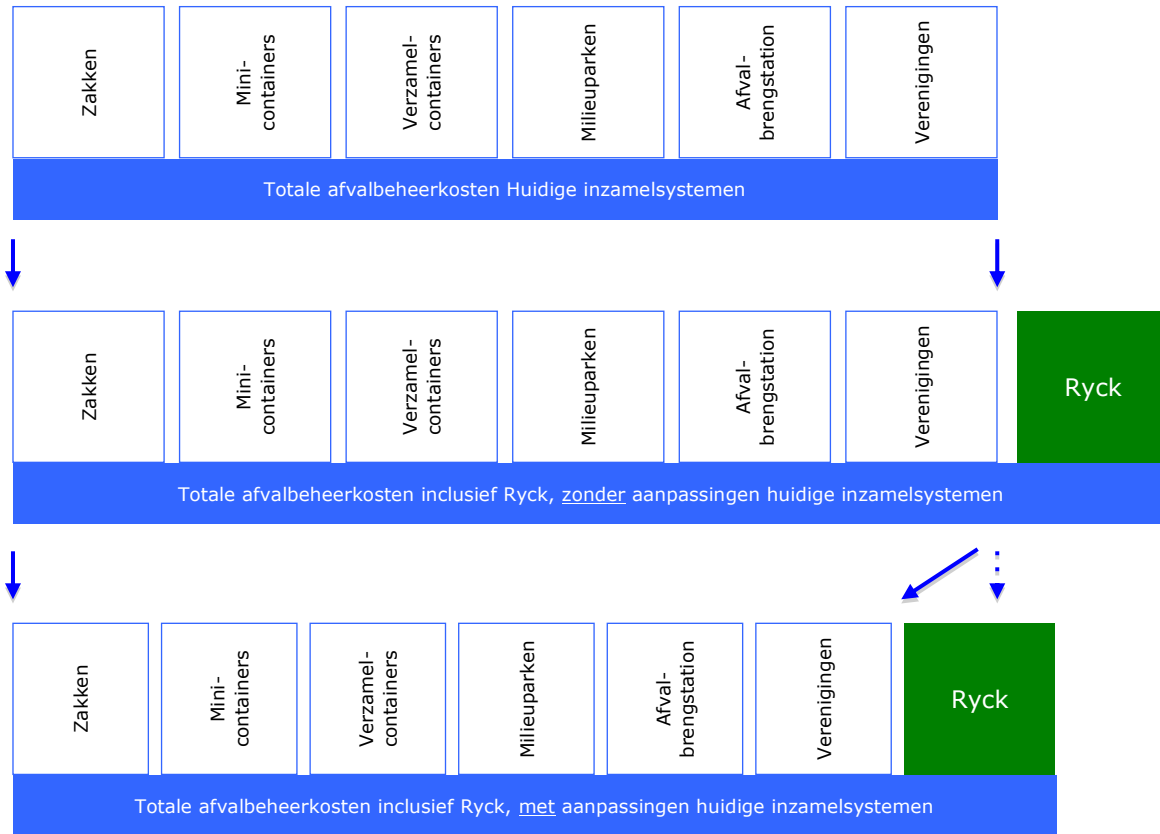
Zakken

Mini-containers

Verzamel-containers

Milieuparken

Afval-brengstation

Verenigingen

Totale afvalbeheerkosten Huidige inzamelsystemen

Zakken

Mini-containers

Verzamel-containers

Milieuparken

Afval-brengstation

Verenigingen

Ryck

Totale afvalbeheerkosten inclusief Ryck, zonder aanpassingen huidige inzamelsystemen

Zakken

Mini-containers

Verzamel-containers

Milieuparken

Afval-brengstation

Verenigingen

Ryck

Totale afvalbeheerkosten inclusief Ryck, met aanpassingen huidige inzamelsystemen